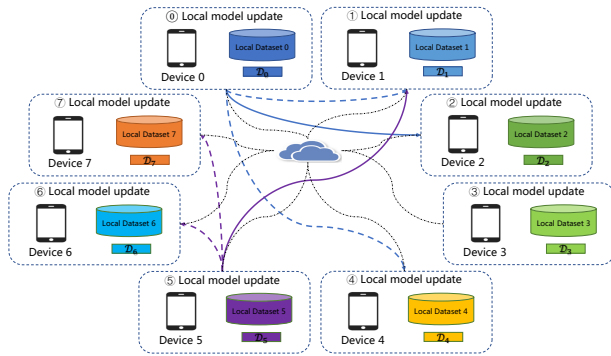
⓪ Local model update
Local Dataset 0
Device 0
$\mathcal{D}_0$

① Local model update
Local Dataset 1
Device 1
$\mathcal{D}_1$

⑦ Local model update
Local Dataset 7
Device 7
$\mathcal{D}_7$

② Local model update
Local Dataset 2
Device 2
$\mathcal{D}_2$

⑥ Local model update
Local Dataset 6
Device 6
$\mathcal{D}_6$

③ Local model update
Local Dataset 3
Device 3
$\mathcal{D}_3$

⑤ Local model update
Local Dataset 5
Device 5
$\mathcal{D}_5$

④ Local model update
Local Dataset 4
Device 4
$\mathcal{D}_4$